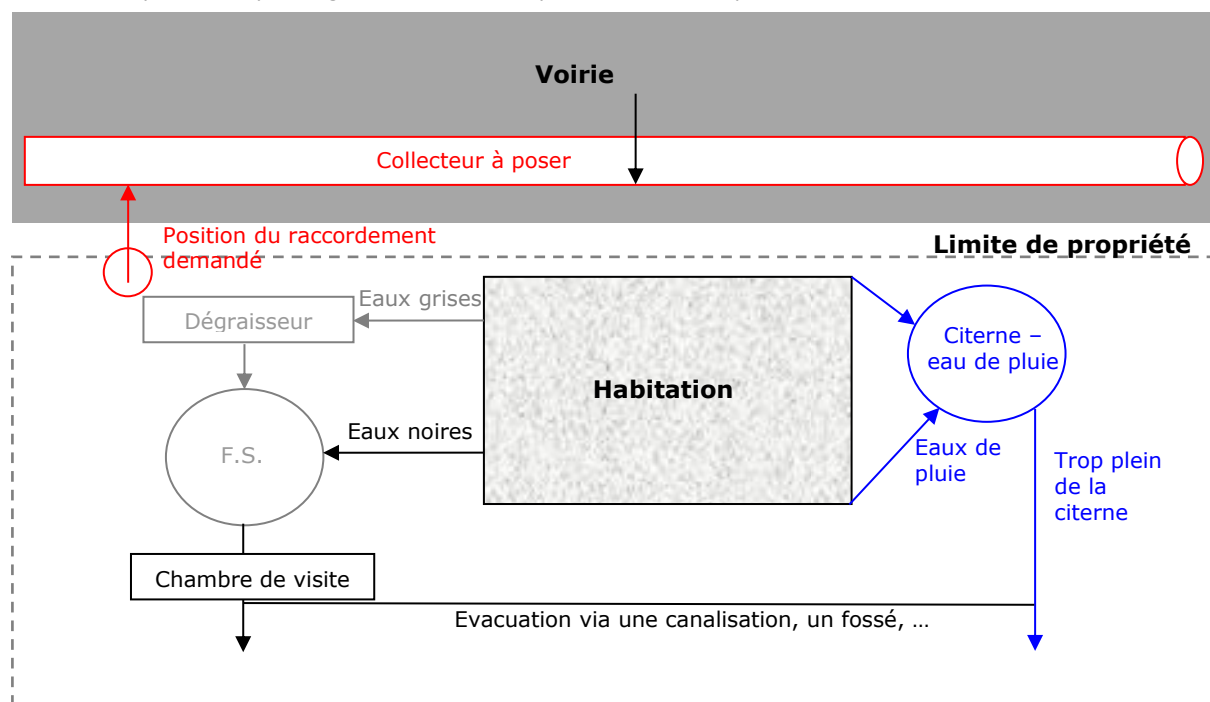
Voirie

Collecteur à poser

Position du raccordement demandé

Limite de propriété

Eaux grises

Dégraisseur

Habitation

Citerne – eau de pluie

F.S.

Eaux noires

Eaux de pluie

Trop plein de la citerne

Chambre de visite

Evacuation via une canalisation, un fossé, …